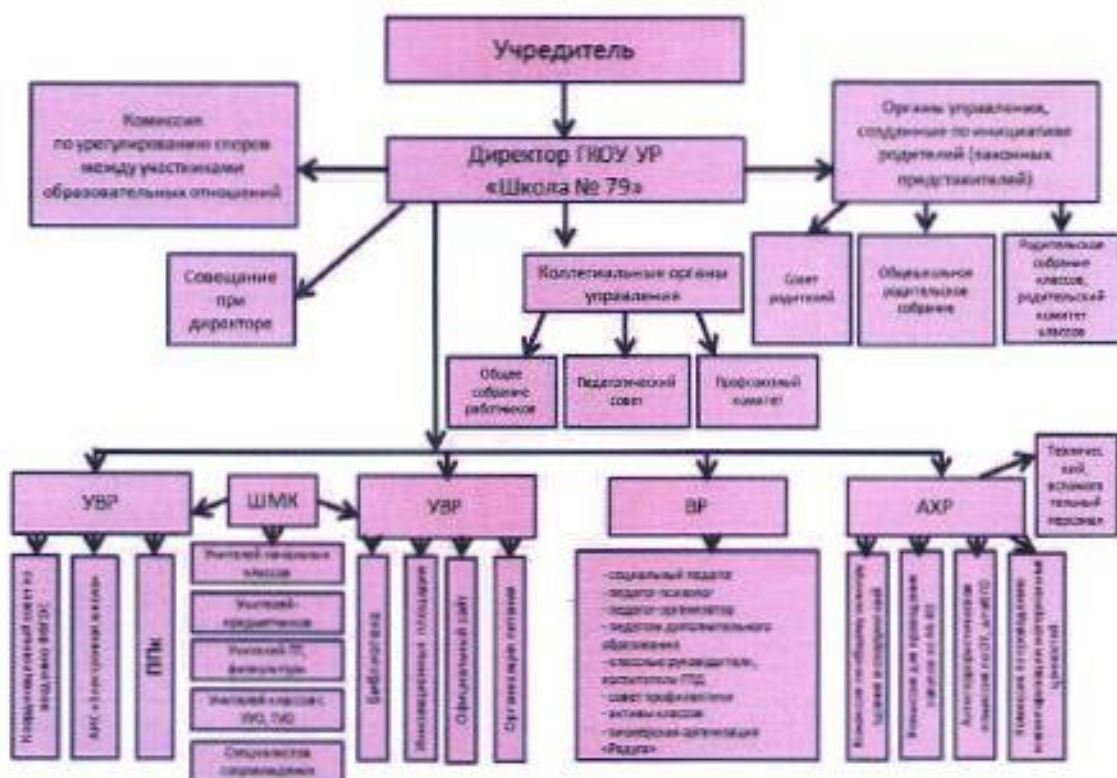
Учредитель

Комиссия по урегулированию споров между участниками образовательных отношений

Директор ГКОУ УР «Школа № 79»

Органы управления, созданные по инициативе родителей (законных представителей)

Совет родителей

Общешкольное родительское собрание

Родительское собрание классов, родительский комитет классов

Совещание при директоре

Коллегиальные органы управления

Общее собрание работников

Педагогический совет

Профсоюзный комитет

УВР

ШМК

УВР

ВР

АХР

Технический, вспомогательный персонал

Координационный совет по введению ФГОС

АИС «Электронная школа»

ППк

Учителей начальных классов

Учителей-предметников

Учителей ПТ, физкультуры

Учителей классов УО, ТМО

Специалистов сопровождения

Библиотека

Инновационные площадки

Официальный сайт

Организация питания

- социальный педагог
- педагог-психолог
- педагог-организатор
- педагоги дополнительного образования
- классные руководители, воспитатели ГПД
- совет профилактики
- активы классов
- пионерская организация «Радуга»

Комиссия по обеспечению безопасных условий и сохранности зданий

Комиссия для проведения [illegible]

Антитеррористическая комиссия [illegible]

Комиссия по проведению инвентаризации материальных ценностей